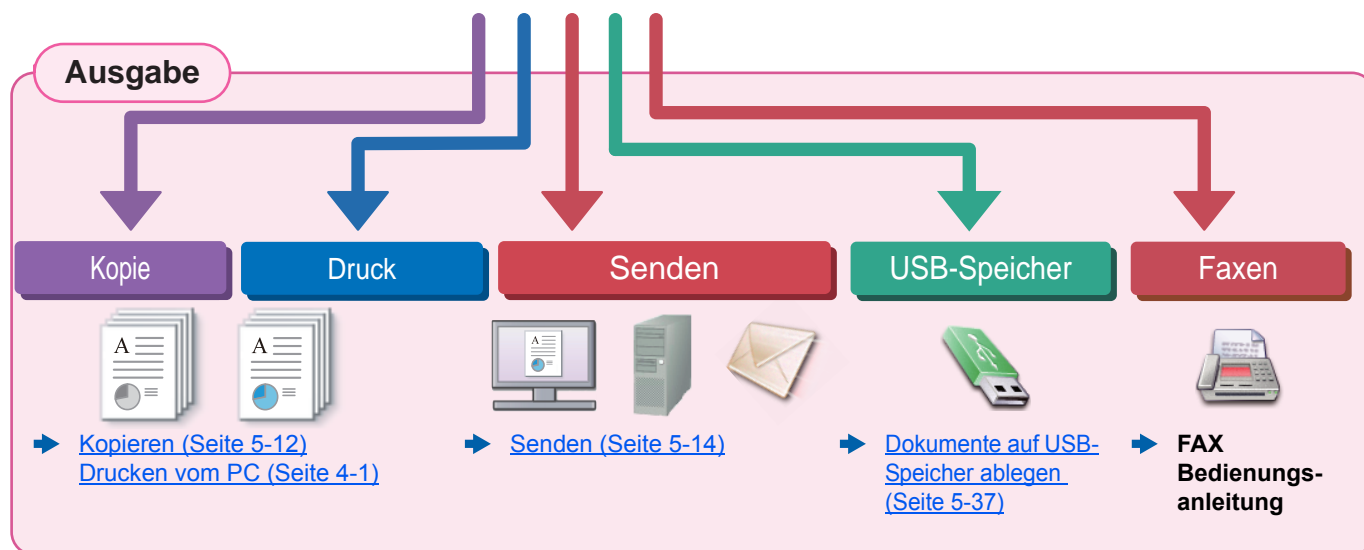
Ausgabe

Kopie

Druck

Senden

USB-Speicher

Faxen

A

A

A

Kopieren (Seite 5-12)
Drucken vom PC (Seite 4-1)

Senden (Seite 5-14)

Dokumente auf USB-Speicher ablegen (Seite 5-37)

FAX Bedienungsanleitung